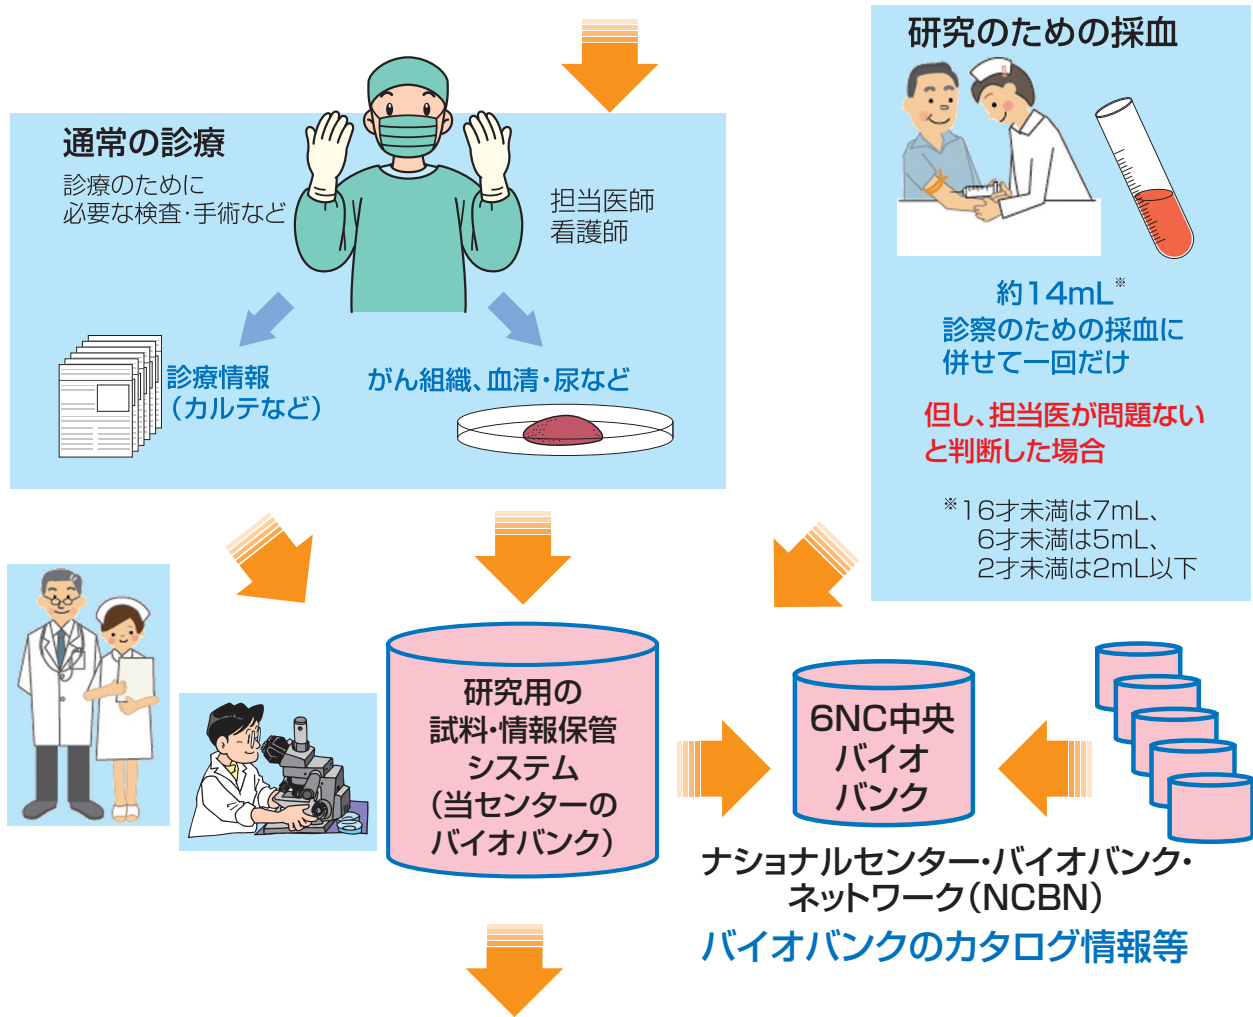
通常の診療

診療のために
必要な検査・手術など

担当医師
看護師

診療情報
（カルテなど）

がん組織、血清・尿など

研究のための採血

約14mL※
診察のための採血に
併せて一回だけ

但し、担当医が問題ない
と判断した場合

※16才未満は7mL、
6才未満は5mL、
2才未満は2mL以下

研究用の
試料・情報保管
システム
（当センターの
バイオバンク）

6NC中央
バイオ
バンク

ナショナルセンター・バイオバンク・
ネットワーク（NCBN）

バイオバンクのカタログ情報等